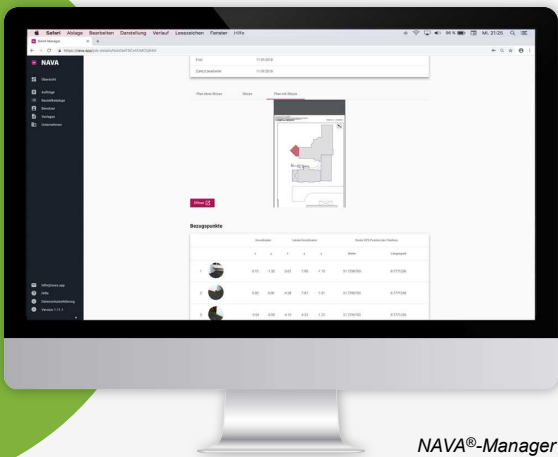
Safari Ablage Bearbeiten Darstellung Verlauf Lesezeichen Fenster Hilfe

Mi. 21:25

NAVA

Übersicht

Aufträge

Bezahlte Aufträge

Benutzer

Vorlagen

Unternehmen

Frist 11.09.2018

Zahl Lieferdatum 11.09.2018

Plan ohne Messen

Messen

Plan mit Messen

Öffnen

Bezugspunkte

Info@nava.app

Hilfe

Datenschutzerklärung

Version 1.11.1

NAVA®-Manager